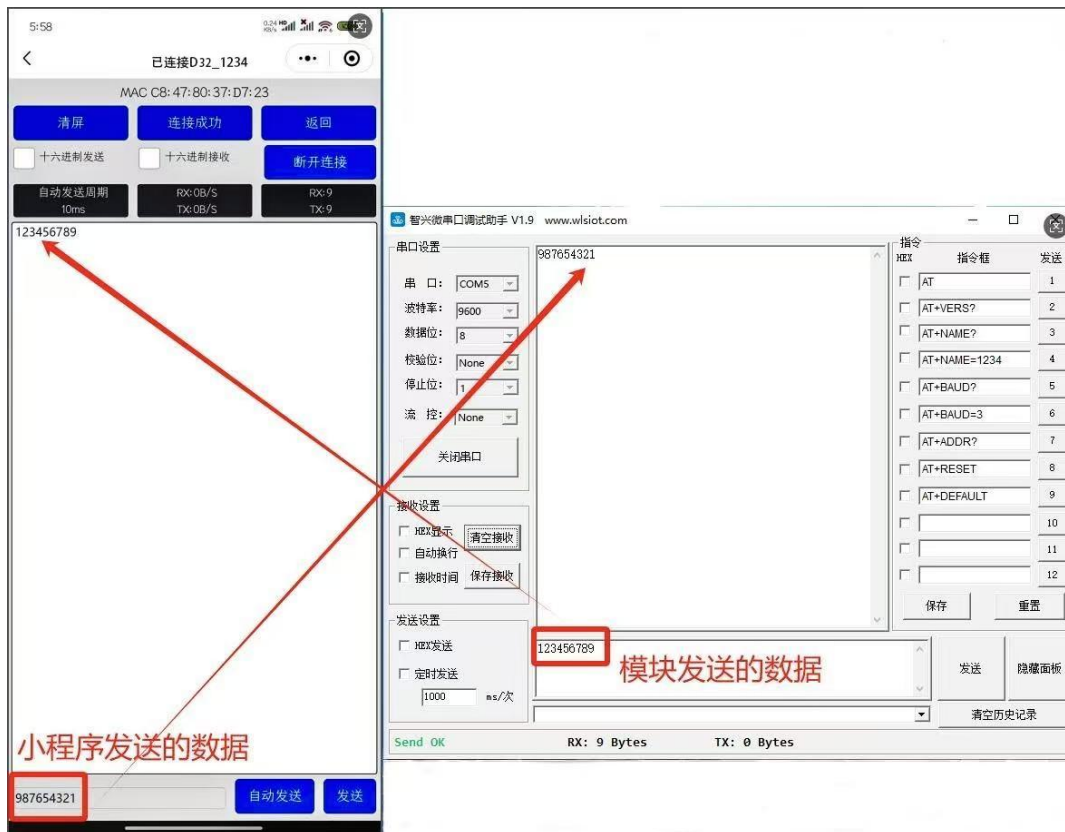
5:58

已连接D32_1234

MAC C8:47:80:37:D7:23

清屏 连接成功 返回

十六进制发送 十六进制接收 断开连接

自动发送周期 10ms

RX:0B/S TX:0B/S

RX:9 TX:9

123456789

小程序发送的数据

987654321

自动发送 发送

智兴微串口调试助手 V1.9 www.wlsiot.com

串口设置

串 口: COM5

波特率: 9600

数据位: 8

校验位: None

停止位: 1

流 控: None

关闭串口

接收设置

HEX显示 清空接收

自动换行

接收时间 保存接收

发送设置

HEX发送

定时发送

1000 ms/次

987654321

123456789

模块发送的数据

指令

HEX 指令框 发送

| AT | 1 |
|---|---|
| AT+VERS? | 2 |
| AT+NAME? | 3 |
| AT+NAME=1234 | 4 |
| AT+BAUD? | 5 |
| AT+BAUD=3 | 6 |
| AT+ADDR? | 7 |
| AT+RESET | 8 |
| AT+DEFAULT | 9 |
| | 10 |
| | 11 |
| | 12 |

保存 重置

发送 隐藏面板

清空历史记录

Send OK RX: 9 Bytes TX: 0 Bytes